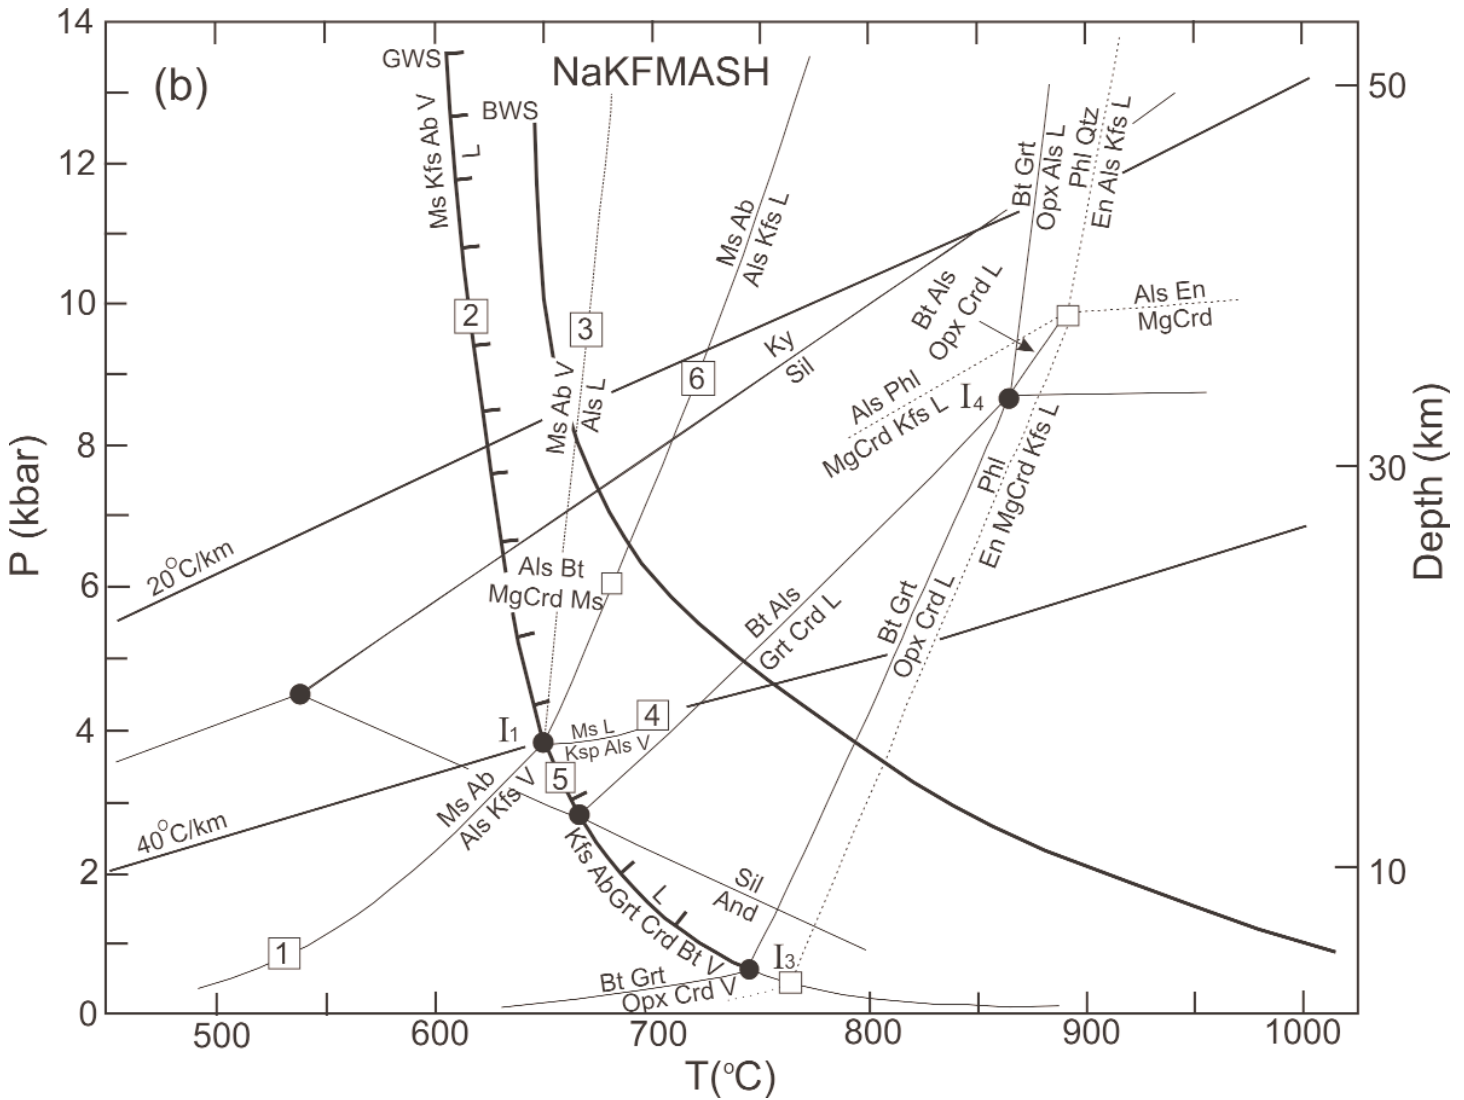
(b)

NaKFMASH

GWS

BWS

Ms Kfs Ab V

L

2

3

Ms Ab V

Als L

Ms Ab

Als Kfs L

6

Ky

Sil

Bt Als

Opx Crd L

Bt Grt

Opx Als L

Phl Qtz

En Als Kfs L

Als En

MgCrd

Als Phl

MgCrd Kfs L

$I_4$

Phl

En MgCrd Kfs L

$20^oC/km$

Als Bt

MgCrd Ms

Bt Als

Grt Crd L

Bt Grt

Opx Crd L

4

$I_1$

Ms L

Ksp Als V

5

Ms Ab

Als Kfs V

$40^oC/km$

Kfs AbGrt Crd Bt V

L

Sil

And

1

Bt Grt

Opx Crd V

$I_3$

P (kbar)

0

2

4

6

8

10

12

14

Depth (km)

10

30

50

500

600

700

800

900

1000

T(°C)